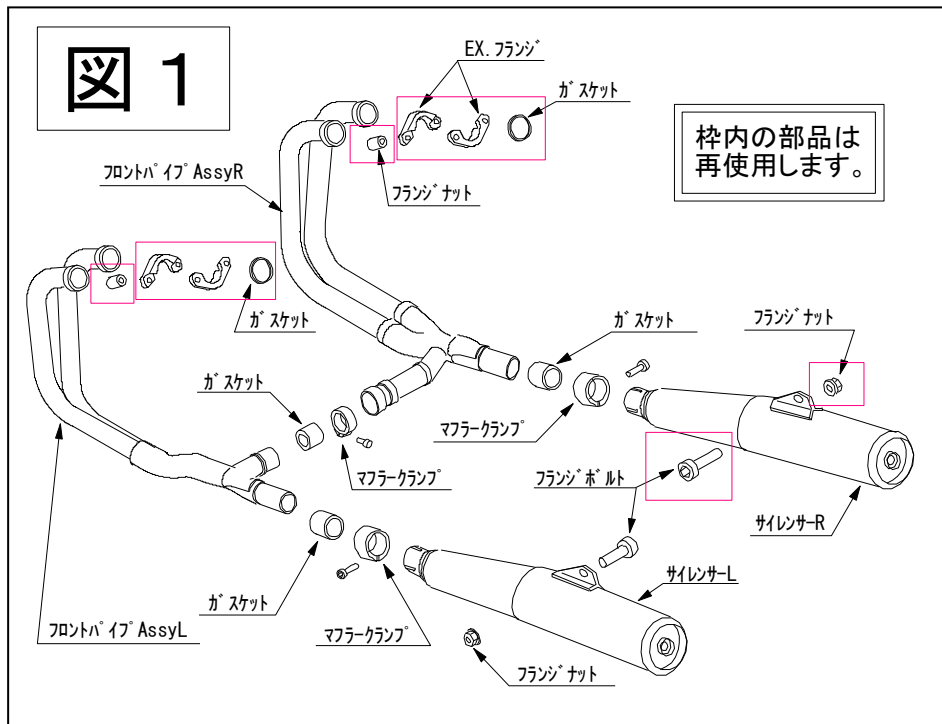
図 1

EX.フランジ

ガスケット

枠内の部品は
再使用します。

フロントパイプAssyR

フランジナット

ガスケット

ガスケット

フランジナット

ガスケット

マフラークランプ

マフラークランプ

フランジボルト

サイレンサーR

サイレンサーL

ガスケット

フロントパイプAssyL

マフラークランプ

フランジナット